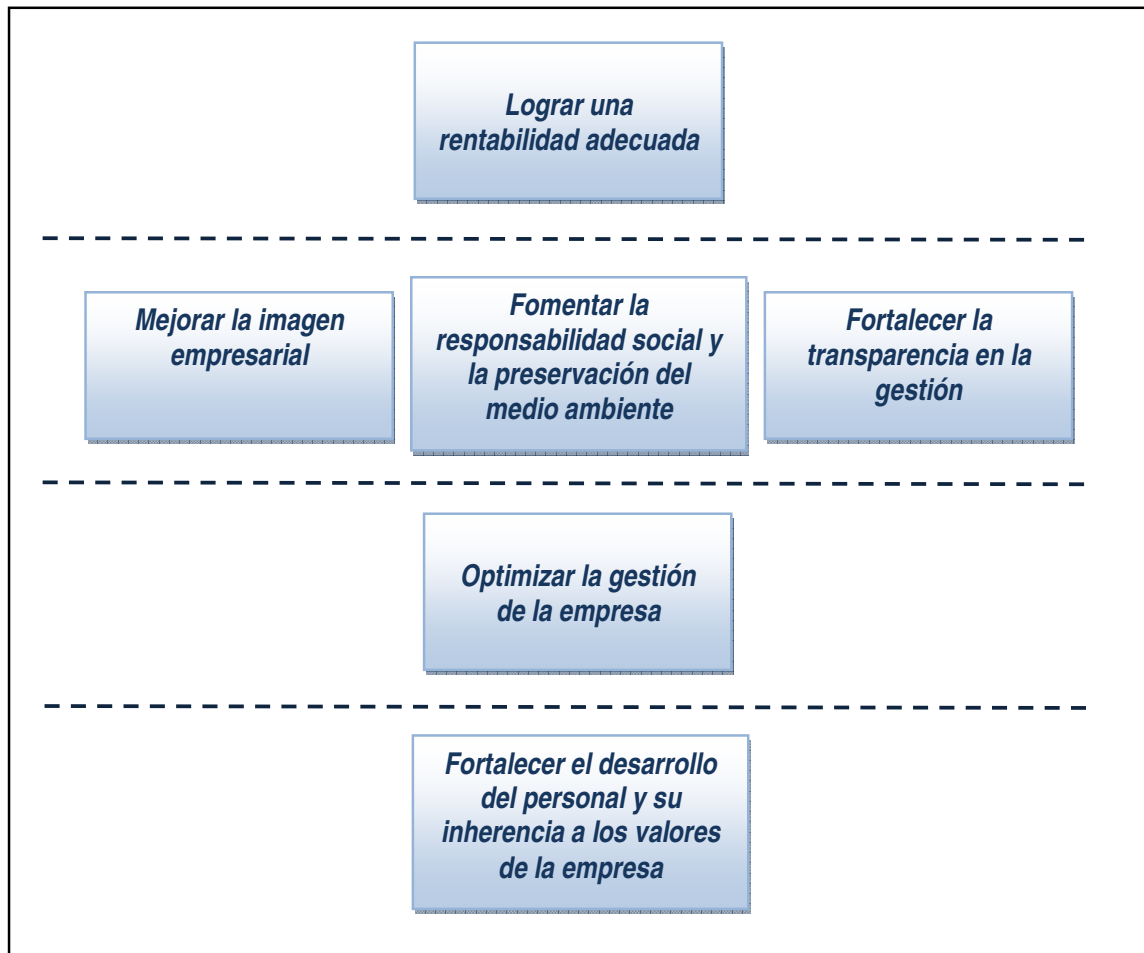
Lograr una rentabilidad adecuada

Mejorar la imagen empresarial

Fomentar la responsabilidad social y la preservación del medio ambiente

Fortalecer la transparencia en la gestión

Optimizar la gestión de la empresa

Fortalecer el desarrollo del personal y su inherencia a los valores de la empresa